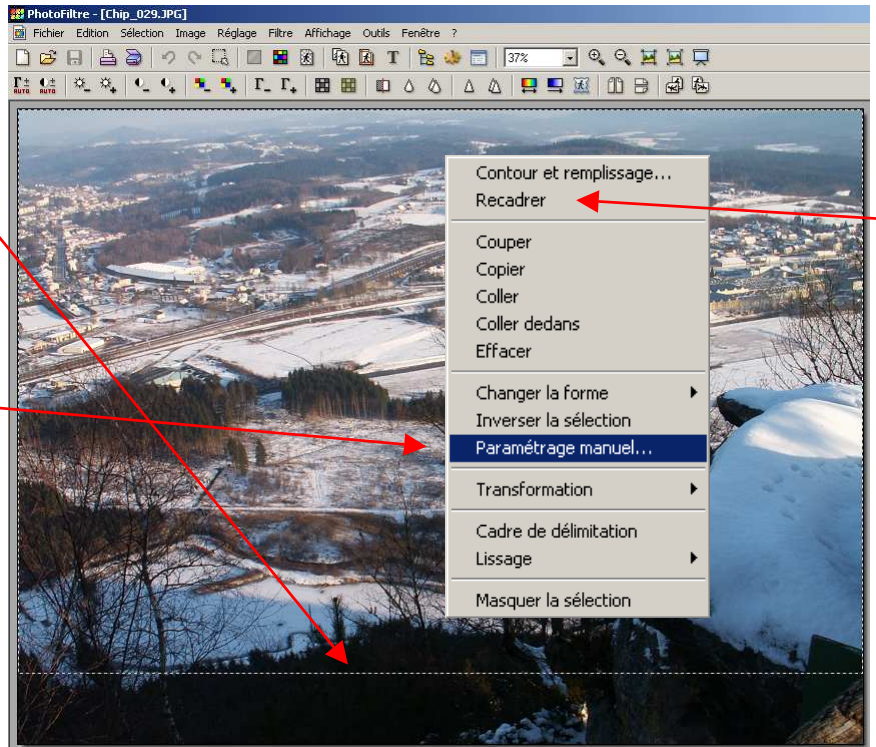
PhotoFiltre - [Chip_029.JPG]

Fichier Edition Sélection Image Réglage Filtre Affichage Outils Fenêtre ?

37%

Contour et remplissage...
Recadrer

Couper
Copier
Coller
Coller dedans
Effacer

Changer la forme
Inverser la sélection
Paramétrage manuel...

Transformation

Cadre de délimitation
Lissage

Masquer la sélection